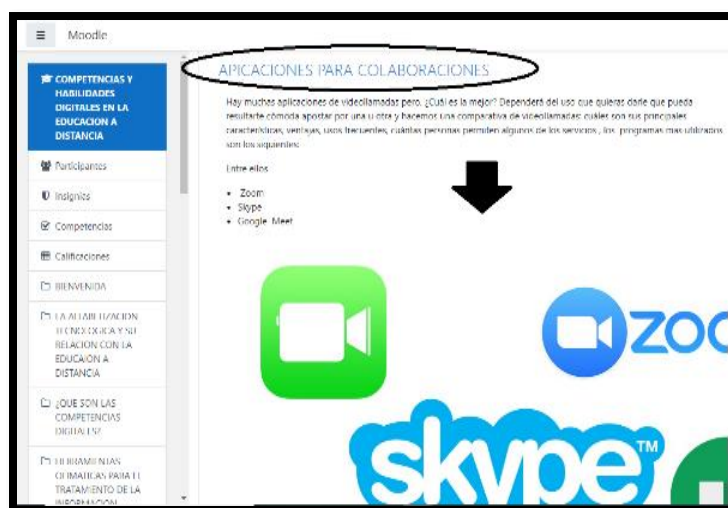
≡ Moodle

COMPETENCIAS Y HABILIDADES DIGITALES EN LA EDUCACION A DISTANCIA

Participantes

Insignias

Competencias

Calificaciones

BIENVENIDA

LA ALFABETIZACION TECNOLOGICA Y SU RELACION CON LA EDUCAION A DISTANCIA

¿QUE SON LAS COMPETENCIAS DIGITALES?

HERRAMIENTAS OFIMATICAS PARA EL TRATAMIENTO DE LA INFORMACION

APICACIONES PARA COLABORACIONES

Hay muchas aplicaciones de videollamadas pero, ¿Cuál es la mejor? Dependerá del uso que quieras darle que pueda resultarte cómoda apostar por una u otra y hacemos una comparativa de videollamadas cuáles son sus principales características, ventajas, usos frecuentes, cuántas personas permiten algunos de los servicios, los programas mas utilizados son los siguientes:

Entre ellos

• Zoom
• Skype
• Google Meet

ZOO

skype™